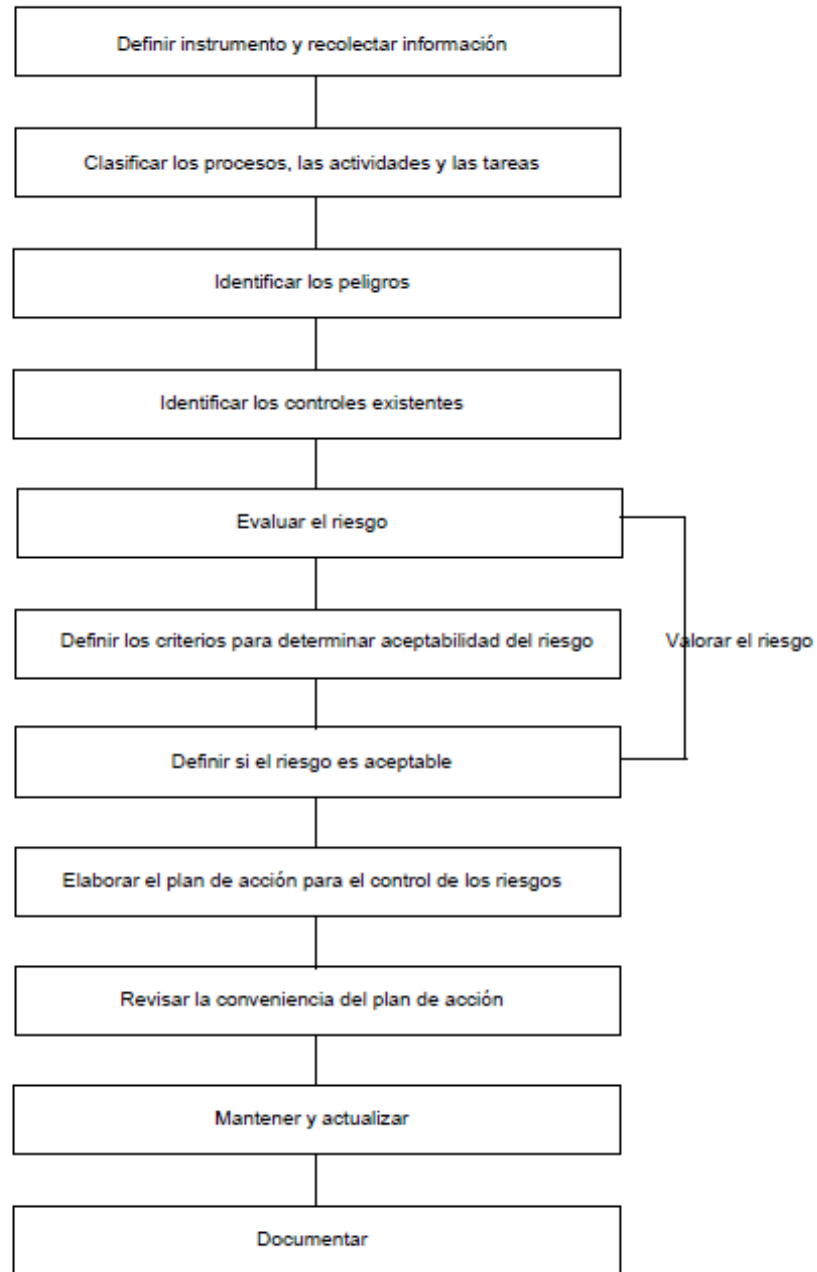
Definir instrumento y recolectar información

Clasificar los procesos, las actividades y las tareas

Identificar los peligros

Identificar los controles existentes

Evaluar el riesgo

Definir los criterios para determinar aceptabilidad del riesgo

Valorar el riesgo

Definir si el riesgo es aceptable

Elaborar el plan de acción para el control de los riesgos

Revisar la conveniencia del plan de acción

Mantener y actualizar

Documentar